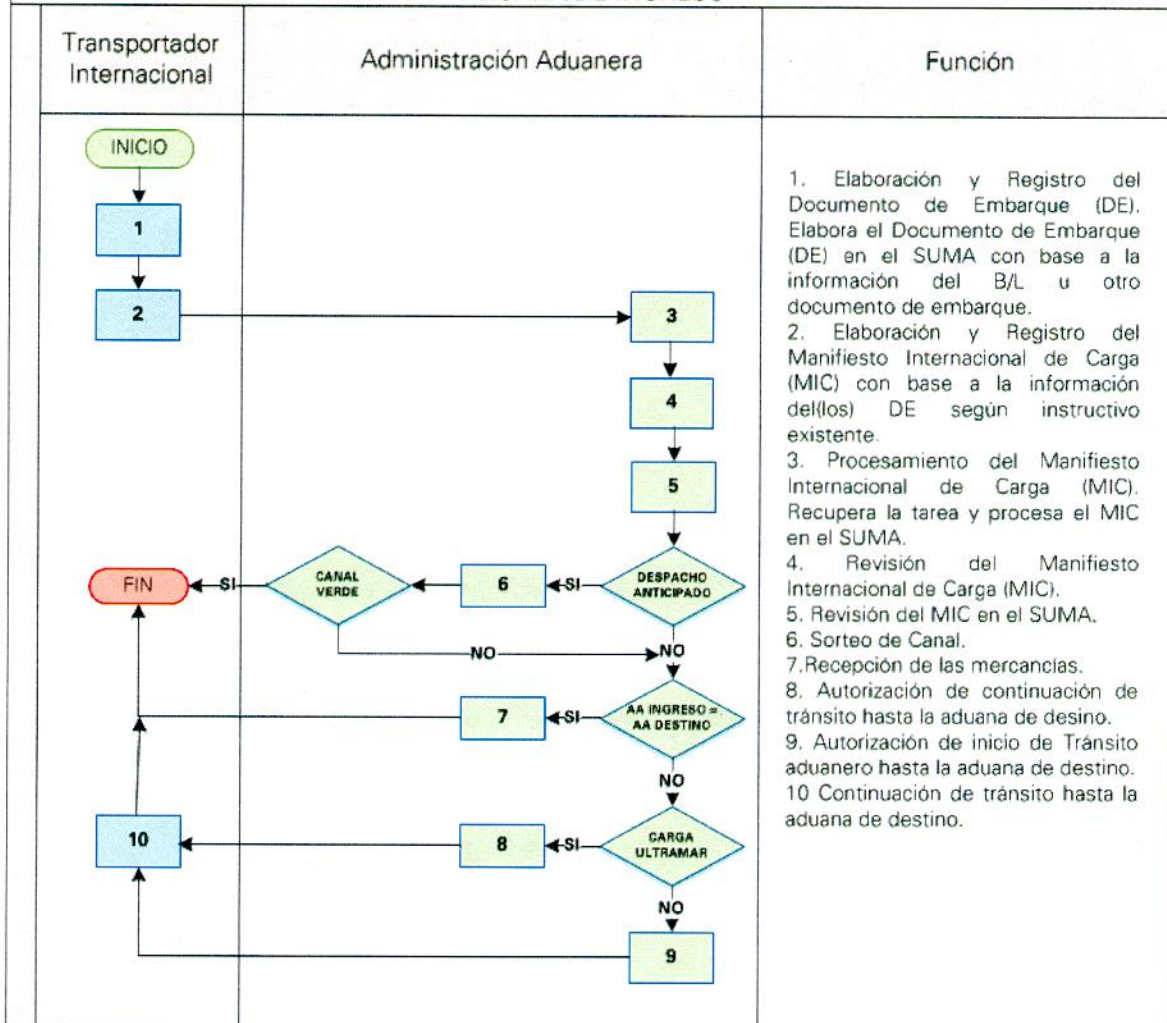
| Transportador Internacional | Administración Aduanera | Función |
|---|---|---|
| INICIO<br>1<br>2<br>FIN ← SI<br>10 | 3<br>4<br>5<br>DESPACHO ANTICIPADO — SI → 6 → CANAL VERDE — SI → FIN<br>CANAL VERDE — NO → NO<br>AA INGRESO = AA DESTINO — SI → 7<br>NO<br>CARGA ULTRAMAR — SI → 8<br>NO<br>9 | 1. Elaboración y Registro del Documento de Embarque (DE). Elabora el Documento de Embarque (DE) en el SUMA con base a la información del B/L u otro documento de embarque.<br>2. Elaboración y Registro del Manifiesto Internacional de Carga (MIC) con base a la información del(los) DE según instructivo existente.<br>3. Procesamiento del Manifiesto Internacional de Carga (MIC). Recupera la tarea y procesa el MIC en el SUMA.<br>4. Revisión del Manifiesto Internacional de Carga (MIC).<br>5. Revisión del MIC en el SUMA.<br>6. Sorteo de Canal.<br>7.Recepción de las mercancías.<br>8. Autorización de continuación de tránsito hasta la aduana de desino.<br>9. Autorización de inicio de Tránsito aduanero hasta la aduana de destino.<br>10 Continuación de tránsito hasta la aduana de destino. |